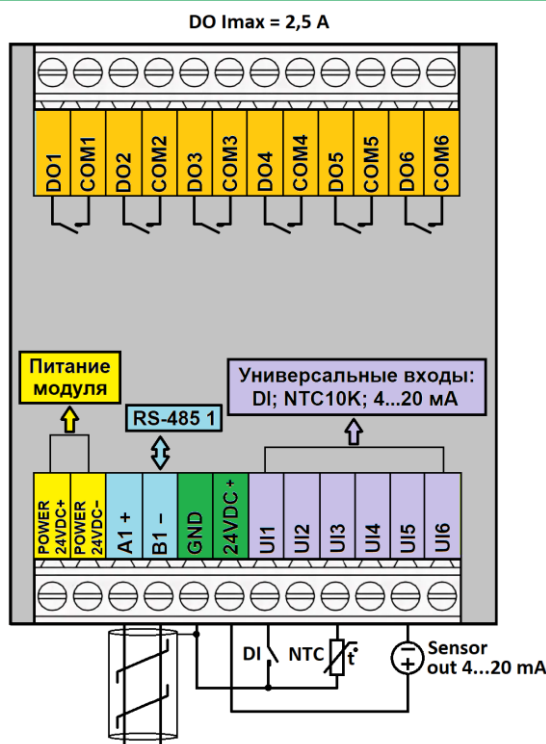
DO Imax = 2,5 A

DO1 COM1 DO2 COM2 DO3 COM3 DO4 COM4 DO5 COM5 DO6 COM6

Питание модуля

RS-485 1

Универсальные входы: DI; NTC10K; 4...20 мА

POWER 24VDC+ POWER 24VDC- A1 + B1 – GND 24VDC + UI1 UI2 UI3 UI4 UI5 UI6

DI NTC t°

Sensor out 4...20 mA